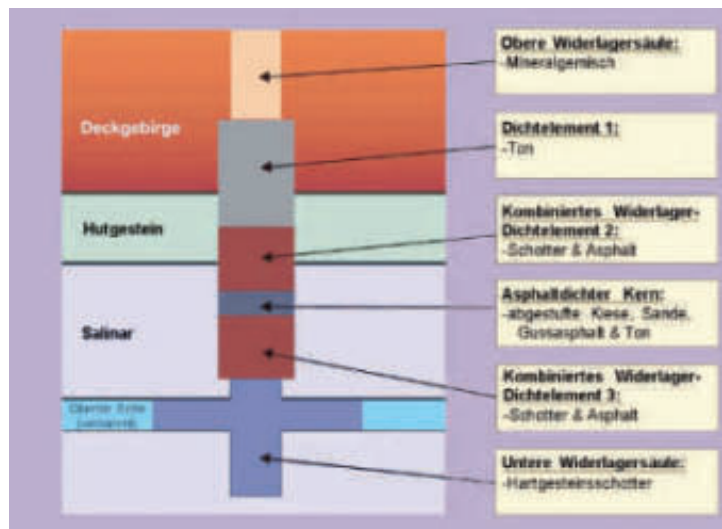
Deckgebirge

Hutgestein

Salinar

Oberer Erile (verfüllt)

Obere Widerlagersäule:
-Mineralgemisch

Dichtelement 1:
-Ton

Kombiniertes Widerlager-Dichtelement 2:
-Schotter & Asphalt

Asphaltdichter Kern:
-abgestufte Kiese, Sande, Gussasphalt & Ton

Kombiniertes Widerlager-Dichtelement 3:
-Schotter & Asphalt

Untere Widerlagersäule:
-Hartgesteinsschotter